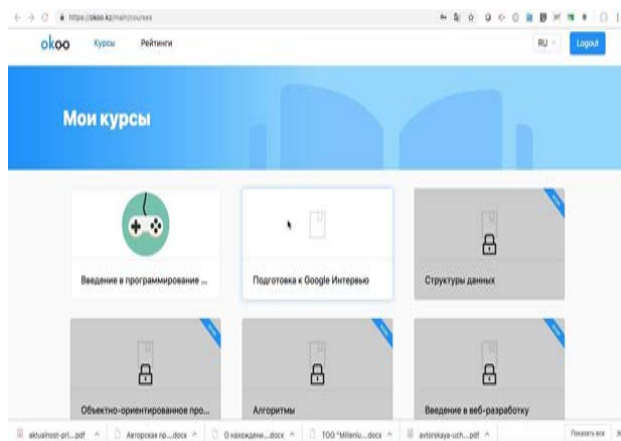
https://okoo.kz/main/courses

okoo Курсы Рейтинги

RU Logout

Мои курсы

Введение в программирование ...

Подготовка к Google Интервью

Структуры данных

Объектно-ориентированное про...

Алгоритмы

Введение в веб-разработку

aktualnost-pri...pdf

Авторская пр....docx

О нахождени....docx

ТОО "Milleniu....docx

avtorskaya-uch....pdf

Показать все